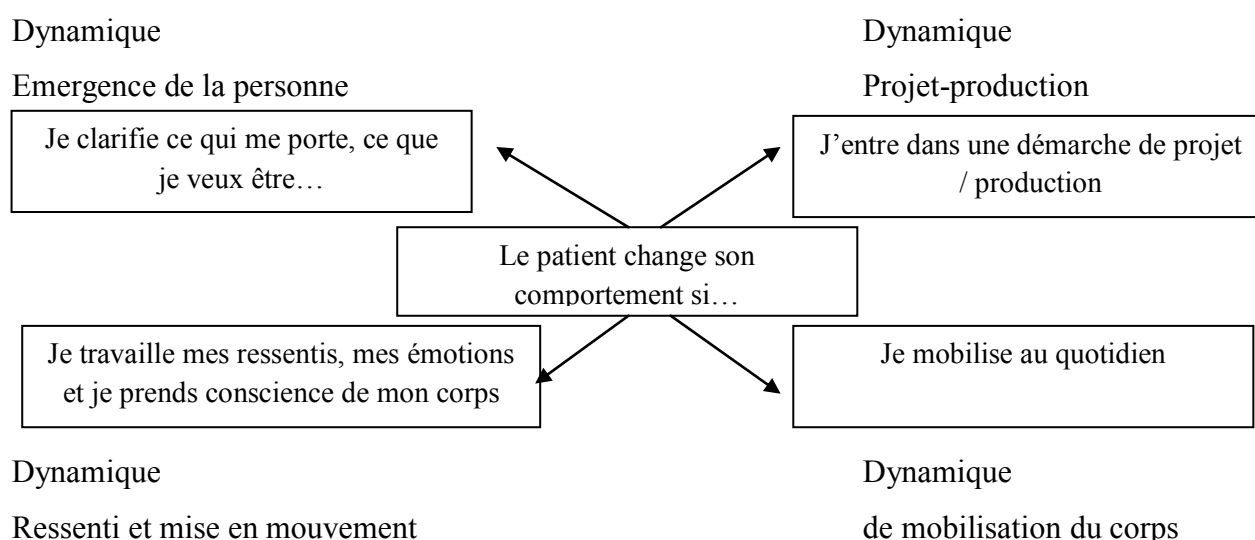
Dynamique

Emergence de la personne

Je clarifie ce qui me porte, ce que je veux être…

Dynamique

Projet-production

J'entre dans une démarche de projet / production

Le patient change son comportement si…

Je travaille mes ressentis, mes émotions et je prends conscience de mon corps

Dynamique

Ressenti et mise en mouvement

Je mobilise au quotidien

Dynamique

de mobilisation du corps